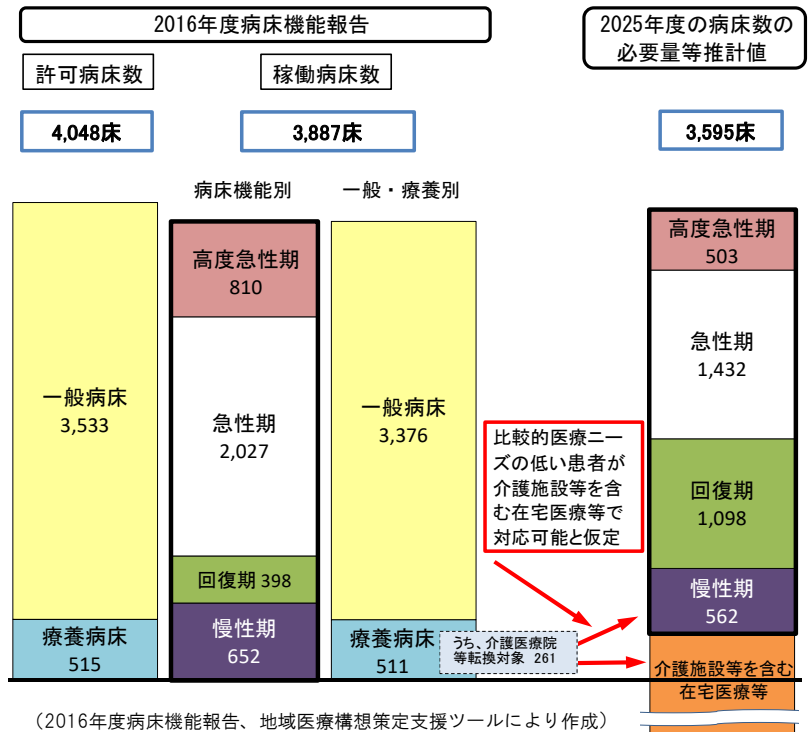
2016年度病床機能報告

許可病床数

稼働病床数

2025年度の病床数の必要量等推計値

4,048床

3,887床

3,595床

病床機能別

一般・療養別

一般病床
3,533

療養病床
515

高度急性期
810

急性期
2,027

回復期 398

慢性期
652

一般病床
3,376

療養病床
511

うち、介護医療院等転換対象 261

比較的医療ニーズの低い患者が介護施設等を含む在宅医療等で対応可能と仮定

高度急性期
503

急性期
1,432

回復期
1,098

慢性期
562

介護施設等を含む在宅医療等

（2016年度病床機能報告、地域医療構想策定支援ツールにより作成）